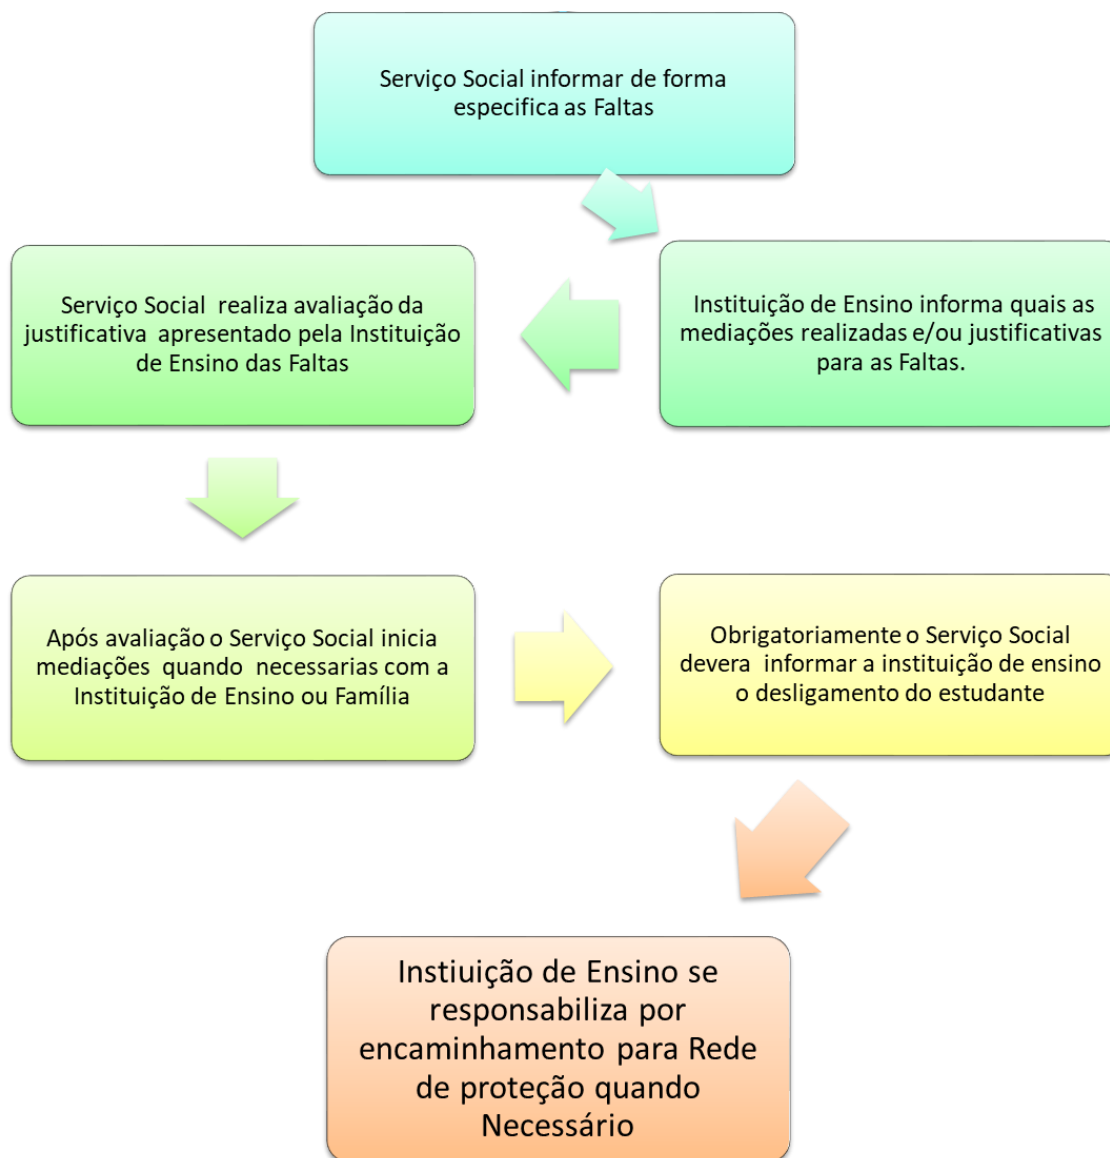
Serviço Social informar de forma especifica as Faltas

Instituição de Ensino informa quais as mediações realizadas e/ou justificativas para as Faltas.

Serviço Social realiza avaliação da justificativa apresentado pela Instituição de Ensino das Faltas

Após avaliação o Serviço Social inicia mediações quando necessarias com a Instituição de Ensino ou Família

Obrigatoriamente o Serviço Social devera informar a instituição de ensino o desligamento do estudante

Instiuição de Ensino se responsabiliza por encaminhamento para Rede de proteção quando Necessário